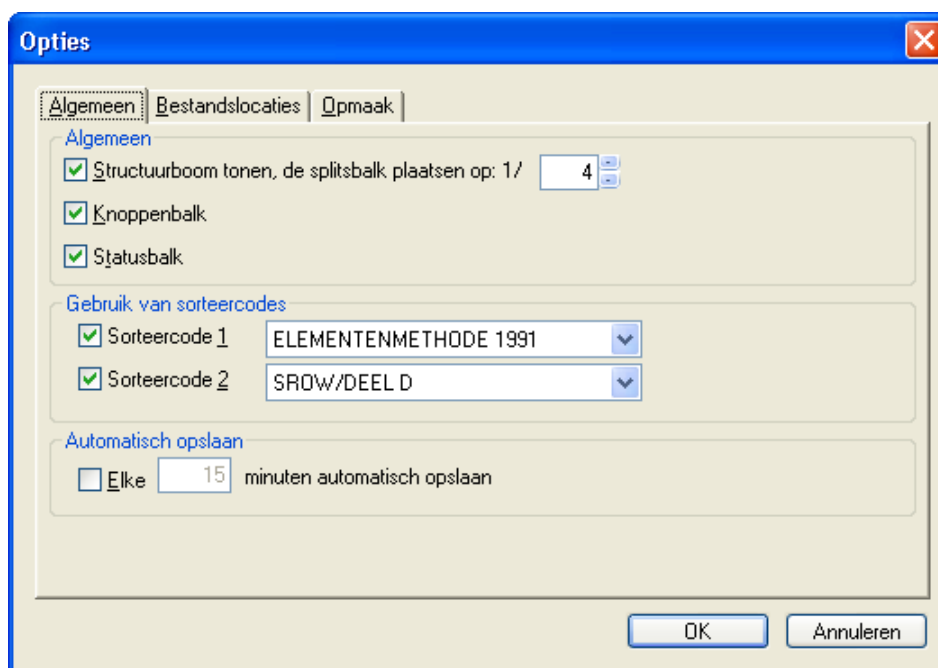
Opties

Algemeen | Bestandslocaties | Opmaak

Algemeen

Structuurboom tonen, de splitsbalk plaatsen op: 1/ 4

Knoppenbalk

Statusbalk

Gebruik van sorteercodes

Sorteercode 1 ELEMENTENMETHODE 1991

Sorteercode 2 SROW/DEEL D

Automatisch opslaan

Elke 15 minuten automatisch opslaan

OK Annuleren